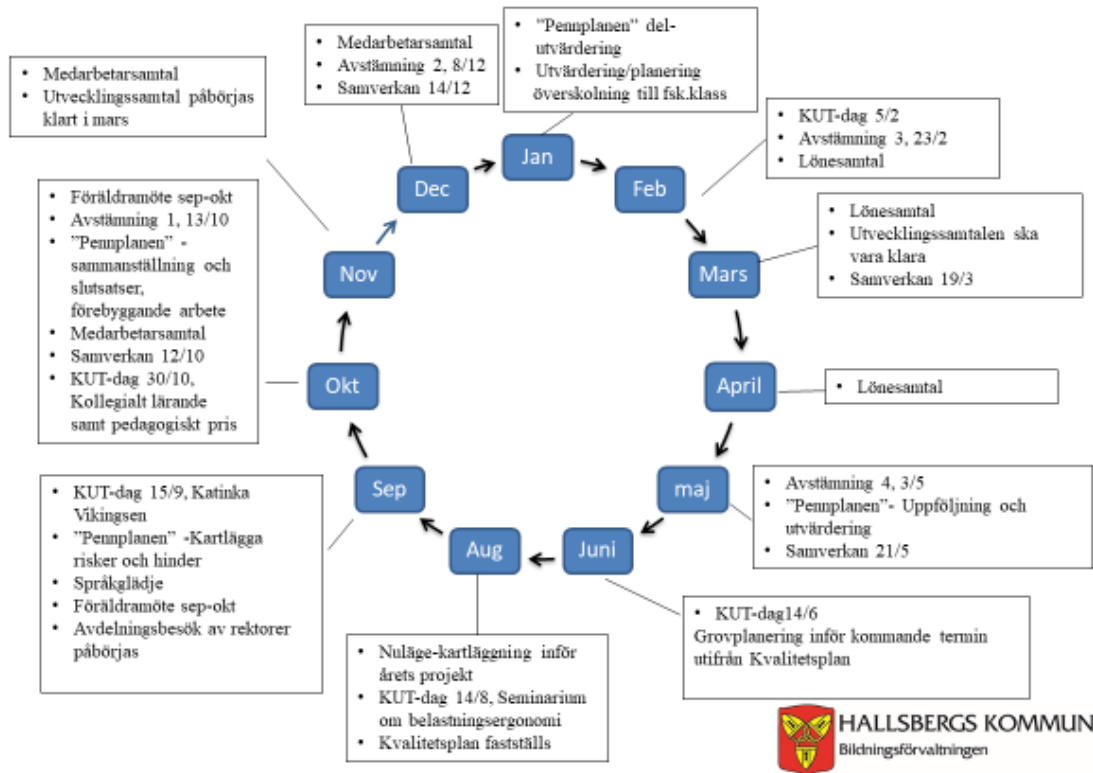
• Medarbetarsamtal
• Avstämning 2, 8/12
• Samverkan 14/12

• "Pennplanen" delutvärdering
• Utvärdering/planering överskolning till fsk.klass

• Medarbetarsamtal
• Utvecklingssamtal påbörjas klart i mars

• KUT-dag 5/2
• Avstämning 3, 23/2
• Lönesamtal

Jan

Dec

Feb

• Föräldramöte sep-okt
• Avstämning 1, 13/10
• ”Pennplanen” - sammanställning och slutsatser, förebyggande arbete
• Medarbetarsamtal
• Samverkan 12/10
• KUT-dag 30/10, Kollegialt lärande samt pedagogiskt pris

• Lönesamtal
• Utvecklingssamtalen ska vara klara
• Samverkan 19/3

Nov

Mars

Okt

April

• Lönesamtal

Sep

maj

• KUT-dag 15/9, Katinka Vikingsen
• ”Pennplanen” -Kartlägga risker och hinder
• Språkglädje
• Föräldramöte sep-okt
• Avdelningsbesök av rektorer påbörjas

• Avstämning 4, 3/5
• ”Pennplanen”- Uppföljning och utvärdering
• Samverkan 21/5

Aug

Juni

• KUT-dag14/6
Grovplanering inför kommande termin utifrån Kvalitetsplan

• Nuläge-kartläggning inför årets projekt
• KUT-dag 14/8, Seminarium om belastningsergonomi
• Kvalitetsplan fastställs

HALLSBERGS KOMMUN
Bildningsförvaltningen